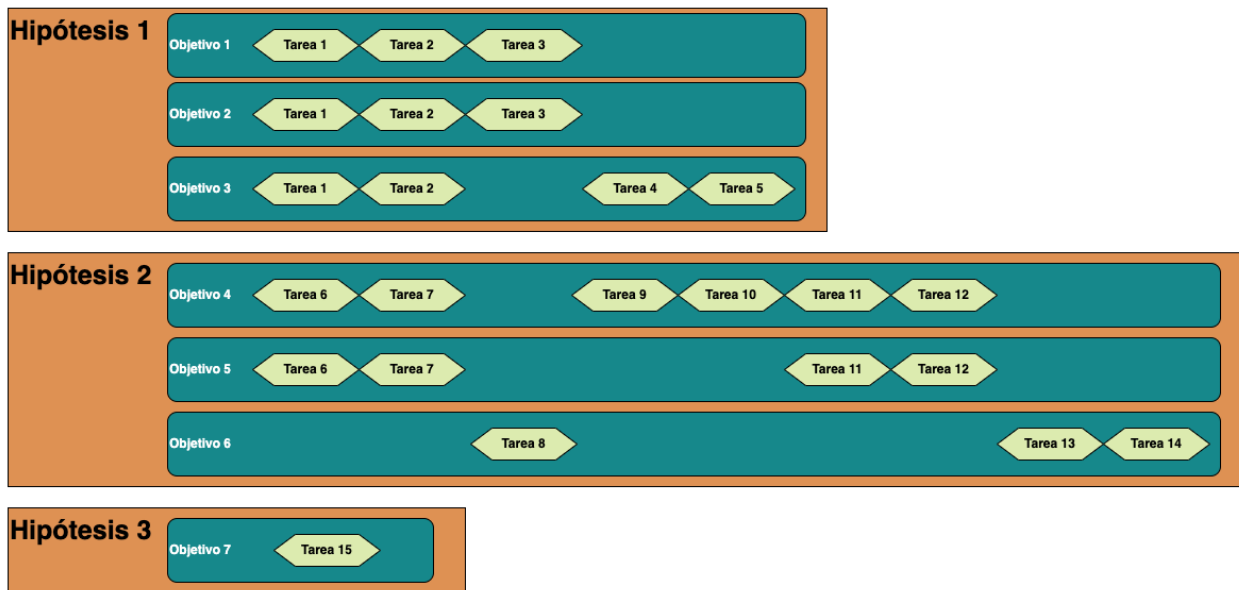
Hipótesis 1

Objetivo 1 Tarea 1 Tarea 2 Tarea 3

Objetivo 2 Tarea 1 Tarea 2 Tarea 3

Objetivo 3 Tarea 1 Tarea 2 Tarea 4 Tarea 5

Hipótesis 2

Objetivo 4 Tarea 6 Tarea 7 Tarea 9 Tarea 10 Tarea 11 Tarea 12

Objetivo 5 Tarea 6 Tarea 7 Tarea 11 Tarea 12

Objetivo 6 Tarea 8 Tarea 13 Tarea 14

Hipótesis 3

Objetivo 7 Tarea 15